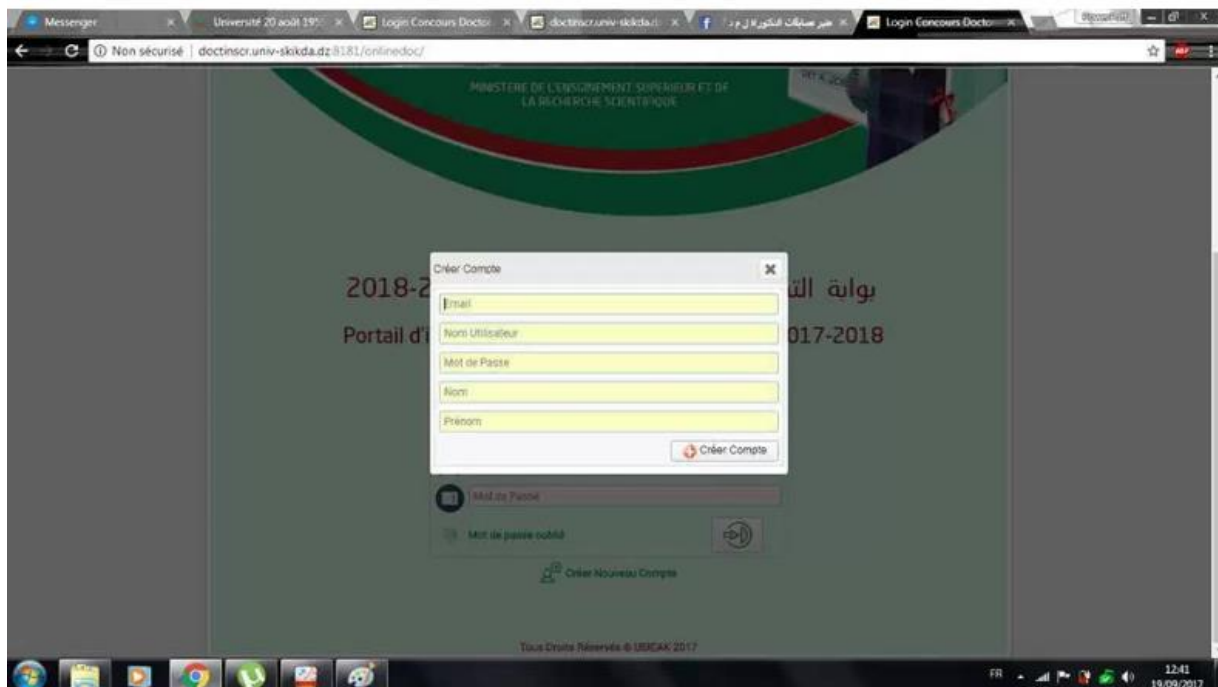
Messenger
Université 20 août 195
Login Concours Doctor
doctinscr.univ-skikda.
خبر مسابقات الدكتوراه ل.م.د
Login Concours Docto

Non sécurisé | doctinscr.univ-skikda.dz:8181/onlinedoc/

MINISTERE DE L'ENSEIGNEMENT SUPERIEUR ET DE LA RECHERCHE SCIENTIFIQUE

2018-2 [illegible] بوابة الت

Portail d'i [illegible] 017-2018

Créer Compte
Email
Nom Utilisateur
Mot de Passe
Nom
Prénom
Créer Compte

Mot de Passe
Mot de passe oublié
Créer Nouveau Compte

Tous Droits Réservés © UBIDAK 2017

FR
12:41
19/09/2017